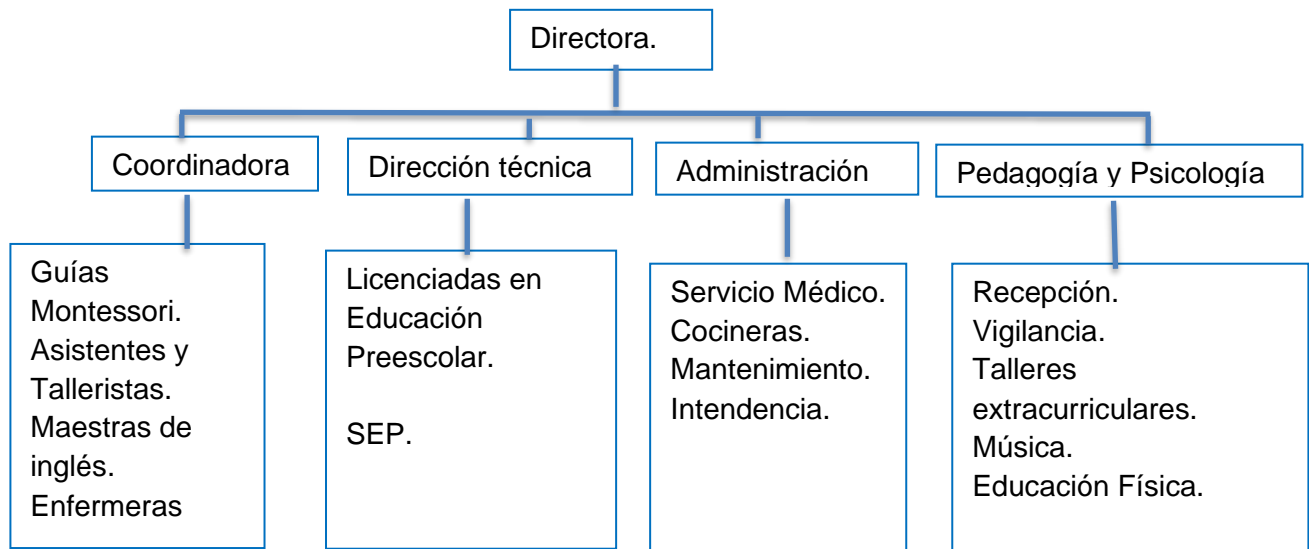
Directora.

Coordinadora

Dirección técnica

Administración

Pedagogía y Psicología

Guías Montessori.
Asistentes y Talleristas.
Maestras de inglés.
Enfermeras

Licenciadas en Educación Preescolar.

SEP.

Servicio Médico.
Cocineras.
Mantenimiento.
Intendencia.

Recepción.
Vigilancia.
Talleres extracurriculares.
Música.
Educación Física.